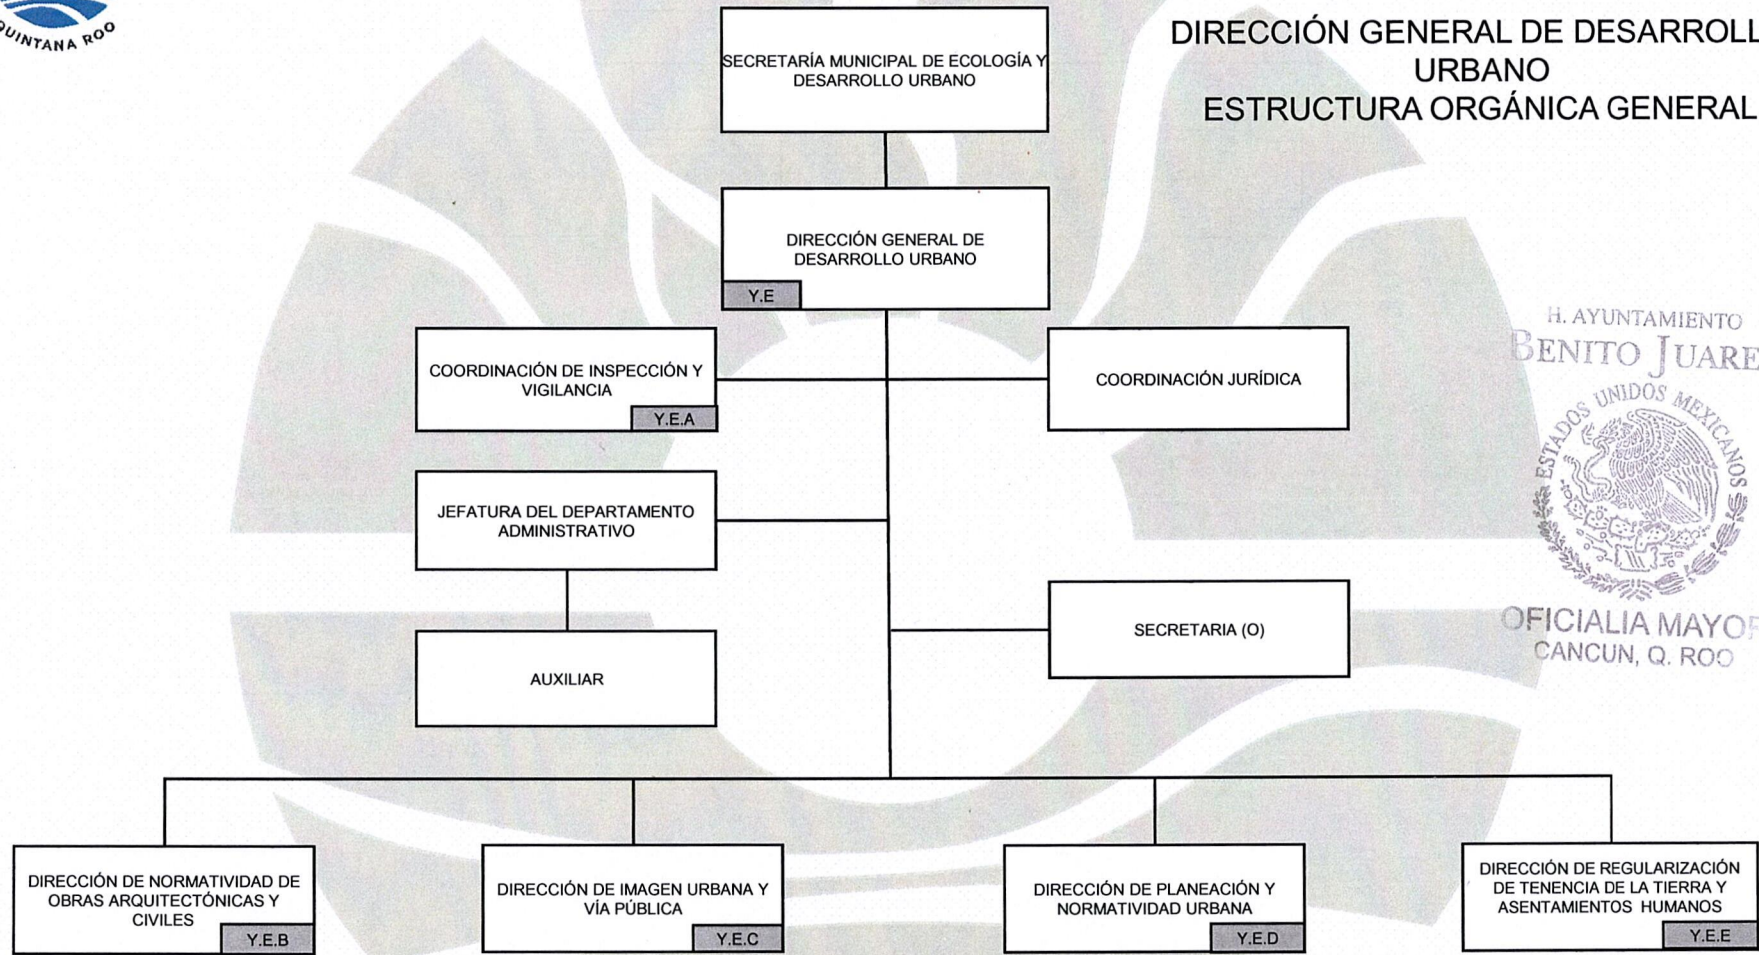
QUINTANA ROO

DIRECCIÓN GENERAL DE DESARROLL
URBANO
ESTRUCTURA ORGÁNICA GENERAL

SECRETARÍA MUNICIPAL DE ECOLOGÍA Y DESARROLLO URBANO

DIRECCIÓN GENERAL DE DESARROLLO URBANO
Y.E

COORDINACIÓN DE INSPECCIÓN Y VIGILANCIA
Y.E.A

COORDINACIÓN JURÍDICA

JEFATURA DEL DEPARTAMENTO ADMINISTRATIVO

AUXILIAR

SECRETARIA (O)

H. AYUNTAMIENTO
BENITO JUARE
ESTADOS UNIDOS MEXICANOS
OFICIALIA MAYOF
CANCUN, Q. ROO

DIRECCIÓN DE NORMATIVIDAD DE OBRAS ARQUITECTÓNICAS Y CIVILES
Y.E.B

DIRECCIÓN DE IMAGEN URBANA Y VÍA PÚBLICA
Y.E.C

DIRECCIÓN DE PLANEACIÓN Y NORMATIVIDAD URBANA
Y.E.D

DIRECCIÓN DE REGULARIZACIÓN DE TENENCIA DE LA TIERRA Y ASENTAMIENTOS HUMANOS
Y.E.E